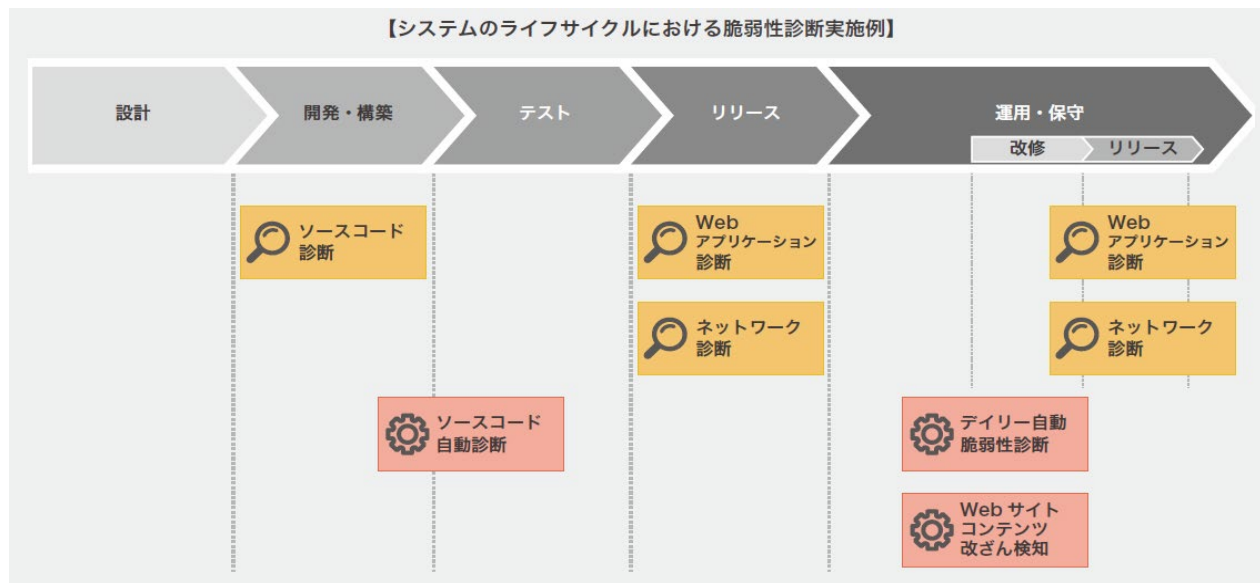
【システムのライフサイクルにおける脆弱性診断実施例】

設計

開発・構築

テスト

リリース

運用・保守

改修

リリース

ソースコード診断

Web アプリケーション診断

ネットワーク診断

Web アプリケーション診断

ネットワーク診断

ソースコード自動診断

デイリー自動脆弱性診断

Web サイトコンテンツ改ざん検知